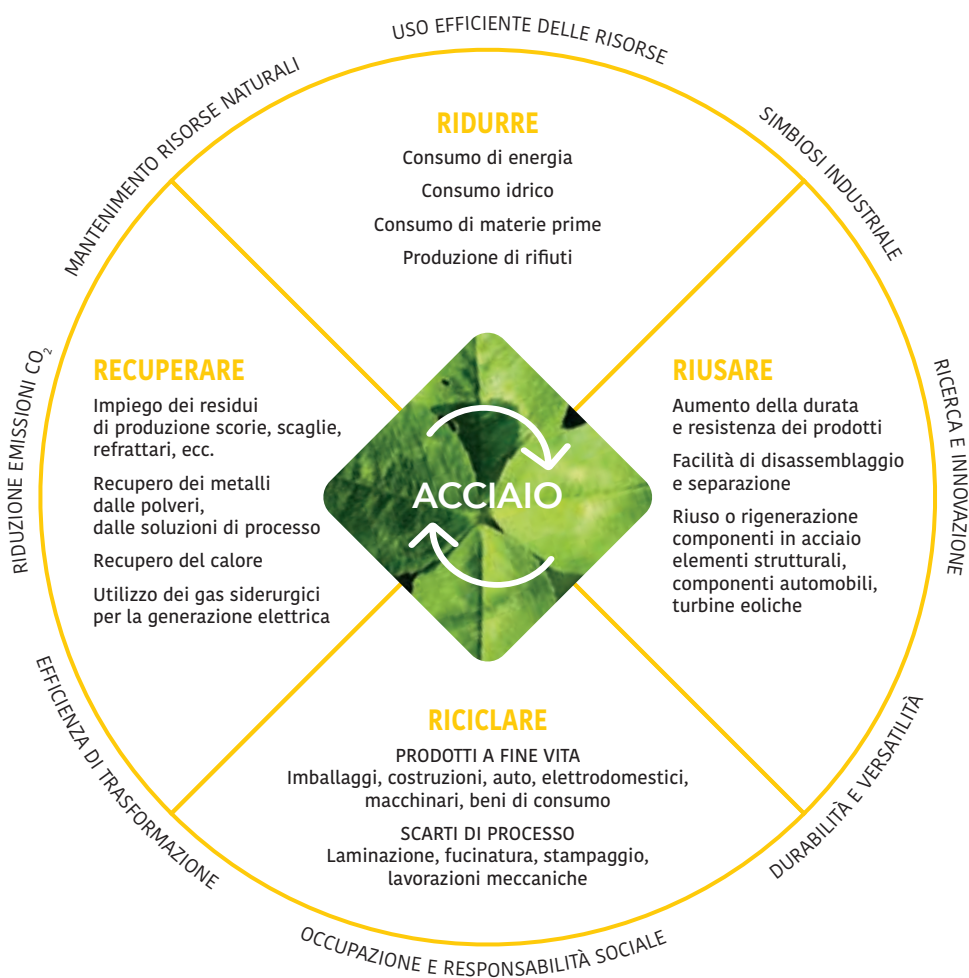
USO EFFICIENTE DELLE RISORSE

SIMBIOSI INDUSTRIALE

RICERCA E INNOVAZIONE

DURABILITÀ E VERSATILITÀ

OCCUPAZIONE E RESPONSABILITÀ SOCIALE

EFFICIENZA DI TRASFORMAZIONE

RIDUZIONE EMISSIONI $CO_2$

MANTENIMENTO RISORSE NATURALI

RIDURRE
Consumo di energia
Consumo idrico
Consumo di materie prime
Produzione di rifiuti

RECUPERARE
Impiego dei residui di produzione scorie, scaglie, refrattari, ecc.

Recupero dei metalli dalle polveri, dalle soluzioni di processo

Recupero del calore

Utilizzo dei gas siderurgici per la generazione elettrica

ACCIAIO

RIUSARE
Aumento della durata e resistenza dei prodotti

Facilità di disassemblaggio e separazione

Riuso o rigenerazione componenti in acciaio elementi strutturali, componenti automobili, turbine eoliche

RICICLARE
PRODOTTI A FINE VITA
Imballaggi, costruzioni, auto, elettrodomestici, macchinari, beni di consumo

SCARTI DI PROCESSO
Laminazione, fucinatura, stampaggio, lavorazioni meccaniche